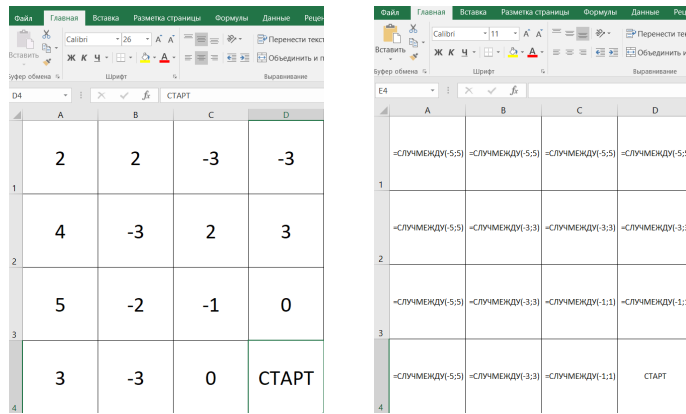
Файл Главная Вставка Разметка страницы Формулы Данные Реце

Вставить
Буфер обмена
Calibri 26
Ж К Ч
Шрифт
Перенести текст
Объединить и п
Выравнивание

D4 fx СТАРТ

| | A | B | C | D |
|---|---|---|---|---|
| 1 | 2 | 2 | -3 | -3 |
| 2 | 4 | -3 | 2 | 3 |
| 3 | 5 | -2 | -1 | 0 |
| 4 | 3 | -3 | 0 | СТАРТ |

Файл Главная Вставка Разметка страницы Формулы Данные Рецен

Вставить
Буфер обмена
Calibri 11
Ж К Ч
Шрифт
Перенести текст
Объединить и п
Выравнивание

E4 fx

| | A | B | C | D |
|---|---|---|---|---|
| 1 | =СЛУЧМЕЖДУ(-5;5) | =СЛУЧМЕЖДУ(-5;5) | =СЛУЧМЕЖДУ(-5;5) | =СЛУЧМЕЖДУ(-5;5 |
| 2 | =СЛУЧМЕЖДУ(-5;5) | =СЛУЧМЕЖДУ(-3;3) | =СЛУЧМЕЖДУ(-3;3) | =СЛУЧМЕЖДУ(-3;3 |
| 3 | =СЛУЧМЕЖДУ(-5;5) | =СЛУЧМЕЖДУ(-3;3) | =СЛУЧМЕЖДУ(-1;1) | =СЛУЧМЕЖДУ(-1;1 |
| 4 | =СЛУЧМЕЖДУ(-5;5) | =СЛУЧМЕЖДУ(-3;3) | =СЛУЧМЕЖДУ(-1;1) | СТАРТ |